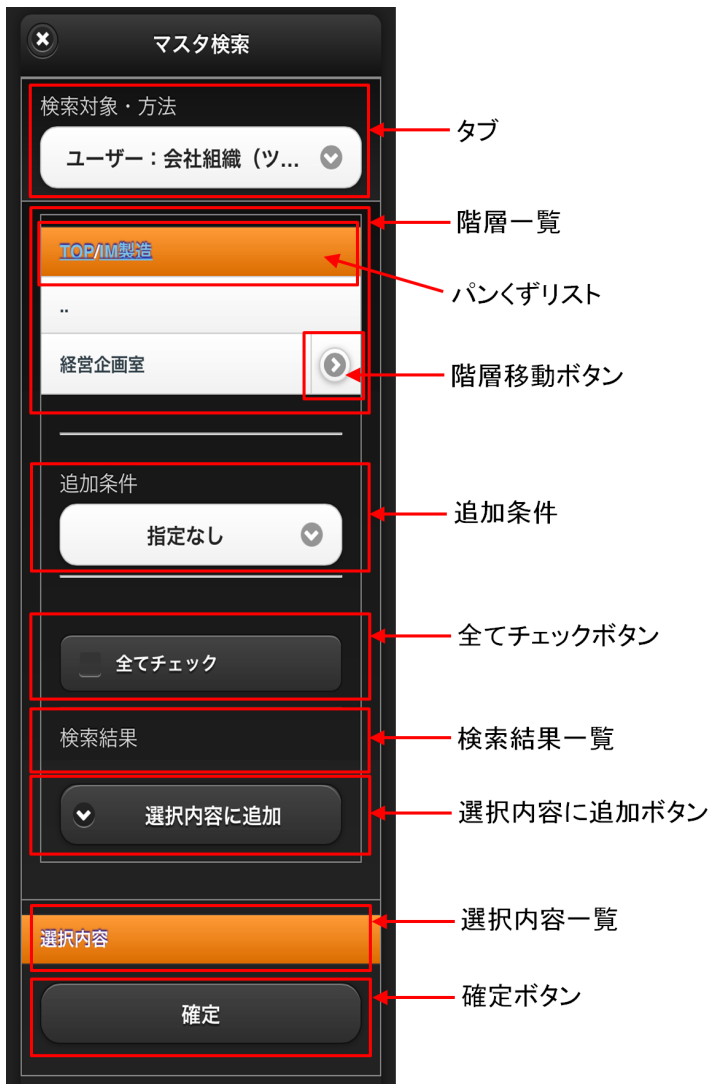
マスタ検索

検索対象・方法

ユーザー：会社組織（ツ...

TOP/IM製造

..

経営企画室

追加条件

指定なし

全てチェック

検索結果

選択内容に追加

選択内容

確定

タブ

階層一覧

パンくずリスト

階層移動ボタン

追加条件

全てチェックボタン

検索結果一覧

選択内容に追加ボタン

選択内容一覧

確定ボタン